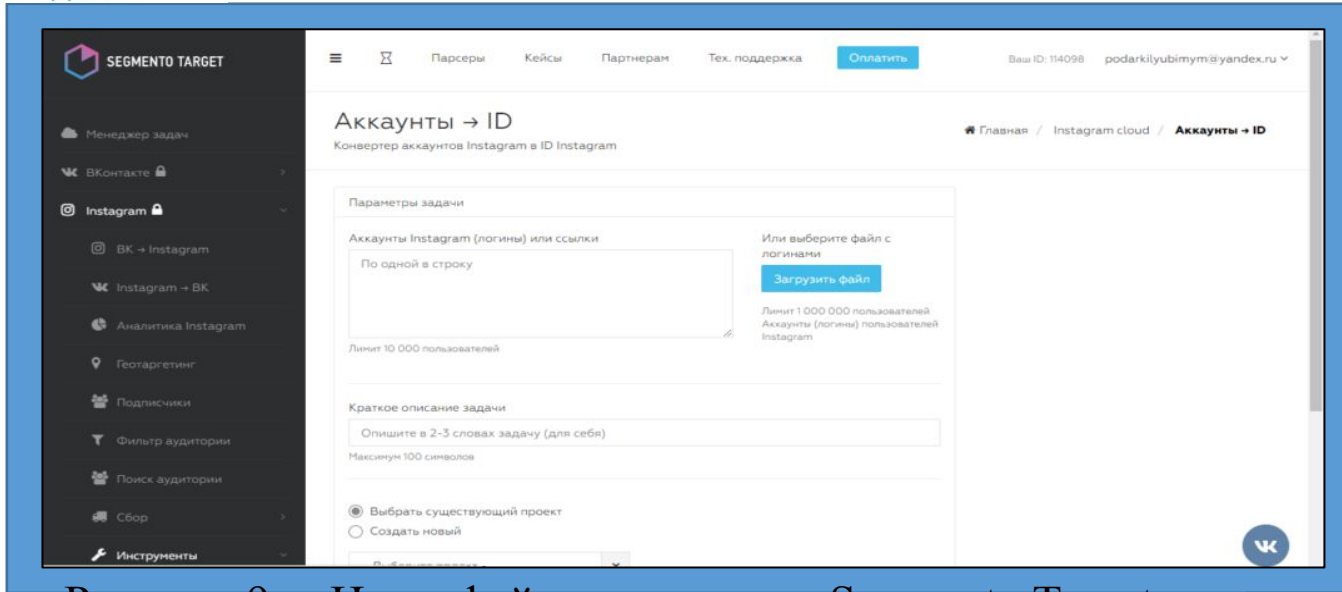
SEGMENTO TARGET

Менеджер задач
ВКонтакте
Instagram
ВК → Instagram
Instagram → ВК
Аналитика Instagram
Геотаргетинг
Подписчики
Фильтр аудитории
Поиск аудитории
Сбор
Инструменты

Парсеры Кейсы Партнерам Тех. поддержка Оплатить Ваш ID: 114098 podarkilyubimym@yandex.ru

Аккаунты → ID
Конвертер аккаунтов Instagram в ID Instagram

Главная / Instagram cloud / Аккаунты → ID

Параметры задачи

Аккаунты Instagram (логины) или ссылки
По одной в строку
Лимит 10 000 пользователей

Или выберите файл с логинами
Загрузить файл
Лимит 1 000 000 пользователей Аккаунты (логины) пользователей Instagram

Краткое описание задачи
Опишите в 2-3 словах задачу (для себя)
Максимум 100 символов

Выбрать существующий проект
Создать новый
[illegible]

Рисунок 9 – Интерфейс сервиса Segmento Target